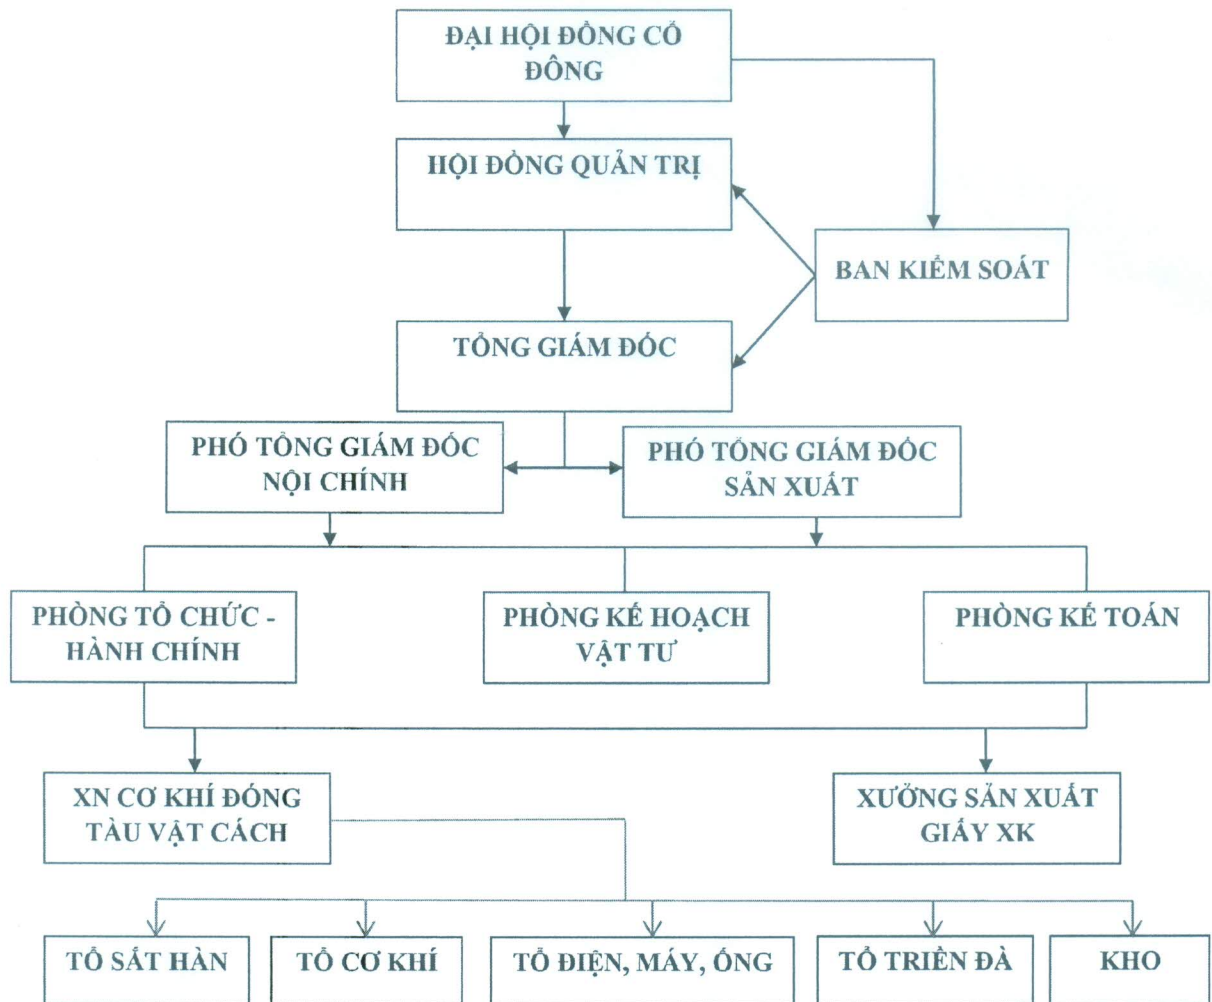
ĐẠI HỘI ĐỒNG CỔ ĐÔNG

HỘI ĐỒNG QUẢN TRỊ

BAN KIỂM SOÁT

TỔNG GIÁM ĐỐC

PHÓ TỔNG GIÁM ĐỐC NỘI CHÍNH

PHÓ TỔNG GIÁM ĐỐC SẢN XUẤT

PHÒNG TỔ CHỨC - HÀNH CHÍNH

PHÒNG KẾ HOẠCH VẬT TƯ

PHÒNG KẾ TOÁN

XN CƠ KHÍ ĐÓNG TÀU VẬT CÁCH

XƯỞNG SẢN XUẤT GIẤY XK

TỔ SẮT HÀN

TỔ CƠ KHÍ

TỔ ĐIỆN, MÁY, ỐNG

TỔ TRIỀN ĐÀ

KHO